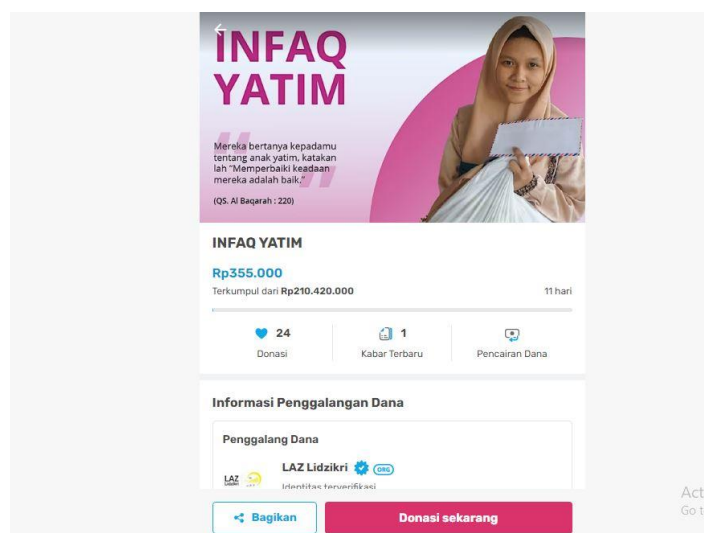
INFAQ YATIM

Mereka bertanya kepadamu tentang anak yatim, katakan lah "Memperbaiki keadaan mereka adalah baik."

(QS. Al Baqarah : 220)

INFAQ YATIM

Rp355.000

Terkumpul dari Rp210.420.000

11 hari

24
Donasi

1
Kabar Terbaru

Pencairan Dana

Informasi Penggalangan Dana

Penggalang Dana

LAZ Lidzikri ORG

Identitas terverifikasi

LAZ

Act
Go t

Bagikan

Donasi sekarang